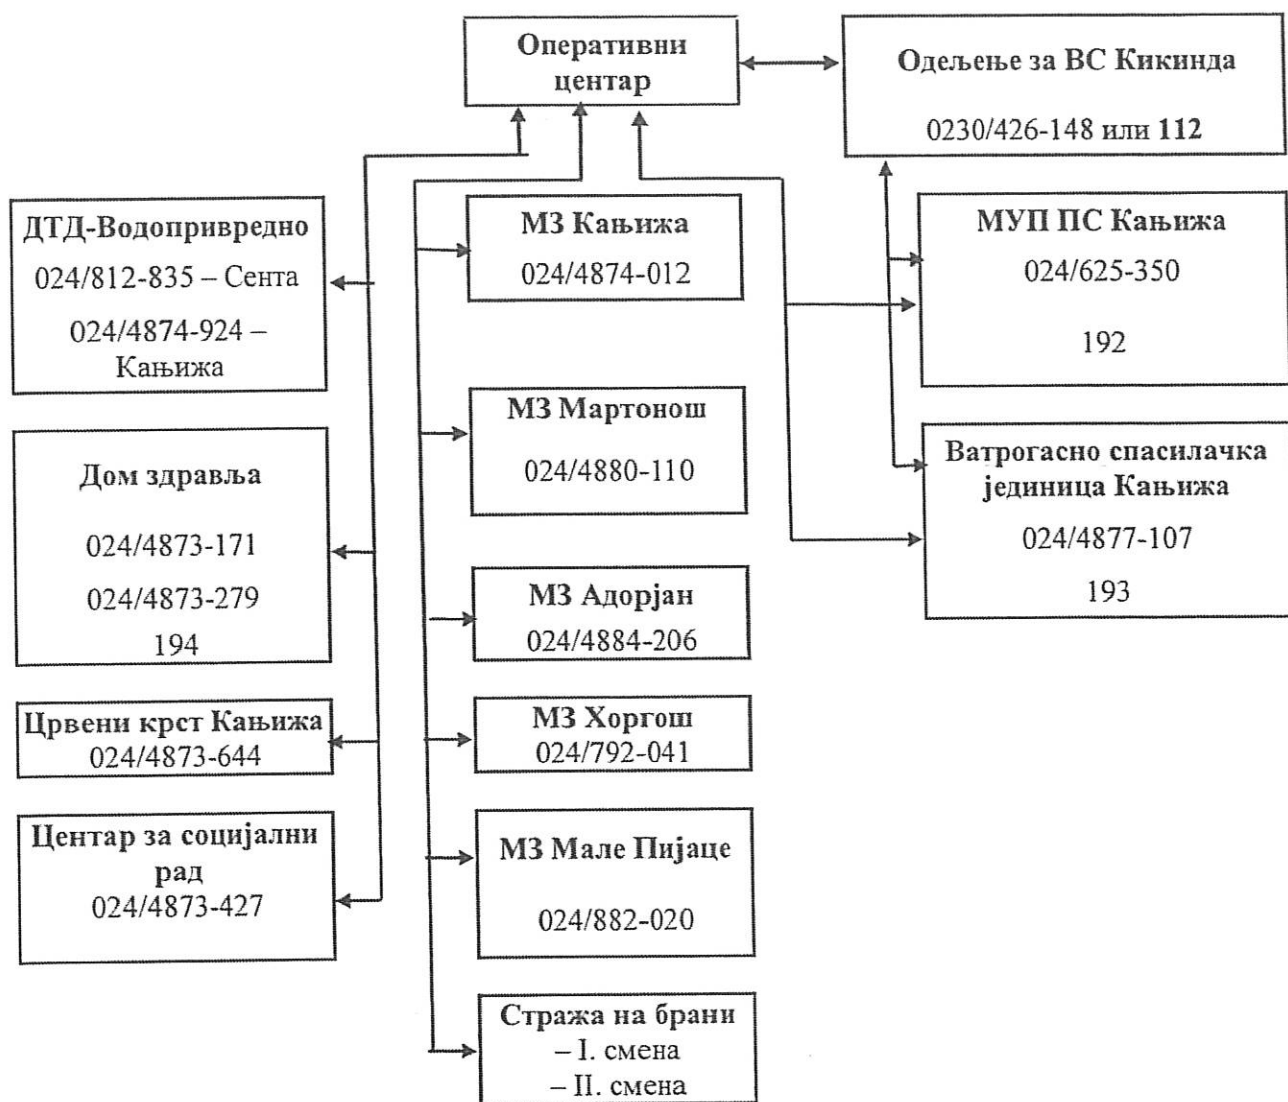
Оперативни центар

Одељење за ВС Кикинда

0230/426-148 или 112

ДТД-Водопривредно

024/812-835 – Сента

024/4874-924 – Кањижа

МЗ Кањижа

024/4874-012

МУП ПС Кањижа

024/625-350

192

МЗ Мартонош

024/4880-110

Дом здравља

024/4873-171

024/4873-279

194

Ватрогасно спасилачка јединица Кањижа

024/4877-107

193

МЗ Адорјан

024/4884-206

Црвени крст Кањижа
024/4873-644

МЗ Хоргош
024/792-041

Центар за социјални рад
024/4873-427

МЗ Мале Пијаце

024/882-020

Стража на брани
– I. смена
– II. смена